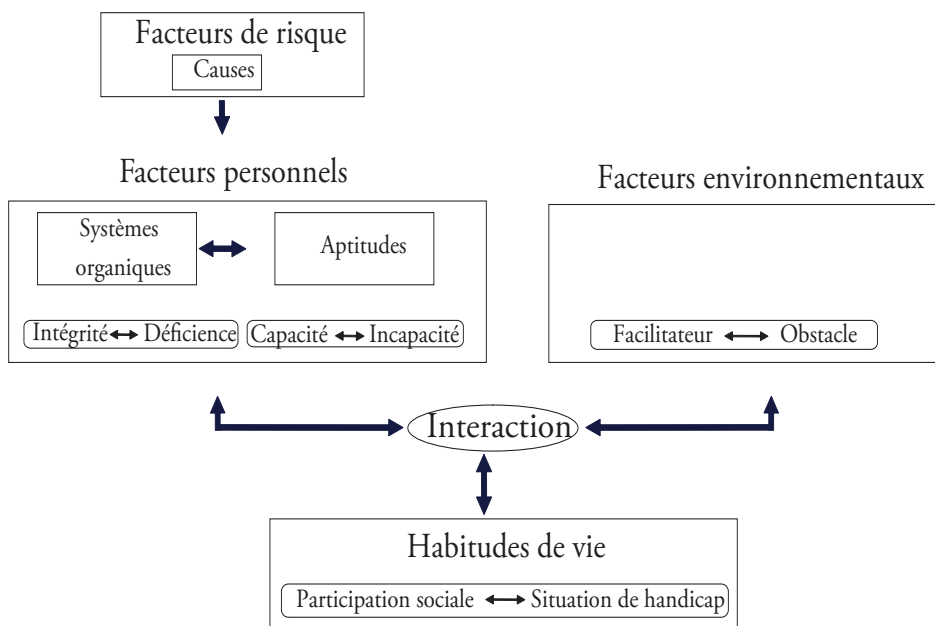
Facteurs de risque

Causes

Facteurs personnels

Systèmes organiques

Aptitudes

Intégrité ↔ Déficience

Capacité ↔ Incapacité

Facteurs environnementaux

Facilitateur ↔ Obstacle

Interaction

Habitudes de vie

Participation sociale ↔ Situation de handicap